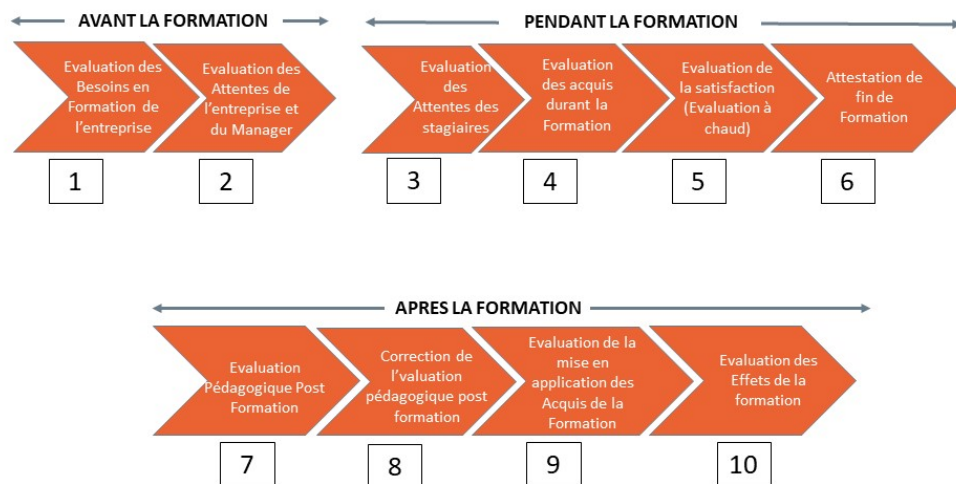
AVANT LA FORMATION

Evaluation des Besoins en Formation de l'entreprise

Evaluation des Attentes de l'entreprise et du Manager

1

2

PENDANT LA FORMATION

Evaluation des Attentes des stagiaires

Evaluation des acquis durant la Formation

Evaluation de la satisfaction (Evaluation à chaud)

Attestation de fin de Formation

3

4

5

6

APRES LA FORMATION

Evaluation Pédagogique Post Formation

Correction de l'valuation pédagogique post formation

Evaluation de la mise en application des Acquis de la Formation

Evaluation des Effets de la formation

7

8

9

10